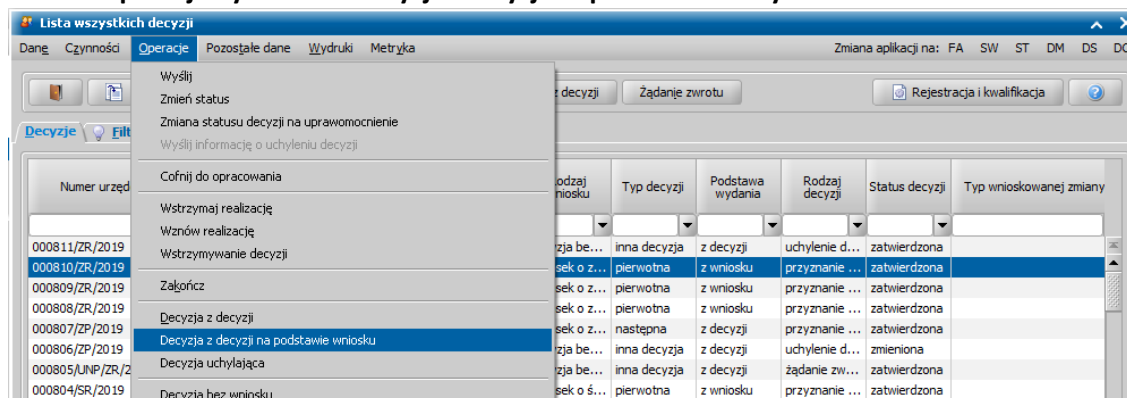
Lista wszystkich decyzji

Dane Czynności Operacje Pozostałe dane Wydruki Metryka Zmiana aplikacji na: FA SW ST DM DS DO

Wyślij
Zmień status
Zmiana statusu decyzji na uprawomocnienie
Wyślij informację o uchyleniu decyzji
Cofnij do opracowania
Wstrzymaj realizację
Wznów realizację
Wstrzymywanie decyzji
Zakończ
Decyzja z decyzji
Decyzja z decyzji na podstawie wniosku
Decyzja uchylająca
Decyzja bez wniosku

z decyzji Żądanie zwrotu Rejestracja i kwalifikacja

Decyzje Filt

| Numer urzęd | Rodzaj wniosku | Typ decyzji | Podstawa wydania | Rodzaj decyzji | Status decyzji | Typ wnioskowanej zmiany |
|---|---|---|---|---|---|---|
| 000811/ZR/2019 | zja be... | inna decyzja | z decyzji | uchylenie d... | zatwierdzona | |
| 000810/ZR/2019 | sek o z... | pierwotna | z wniosku | przyznanie ... | zatwierdzona | |
| 000809/ZR/2019 | sek o z... | pierwotna | z wniosku | przyznanie ... | zatwierdzona | |
| 000808/ZR/2019 | sek o z... | pierwotna | z wniosku | przyznanie ... | zatwierdzona | |
| 000807/ZP/2019 | sek o z... | następna | z decyzji | przyznanie ... | zatwierdzona | |
| 000806/ZP/2019 | zja be... | inna decyzja | z decyzji | uchylenie d... | zmieniona | |
| 000805/UNP/ZR/2 | zja be... | inna decyzja | z decyzji | żądanie zw... | zatwierdzona | |
| 000804/SR/2019 | sek o ś... | pierwotna | z wniosku | przyznanie ... | zatwierdzona | |